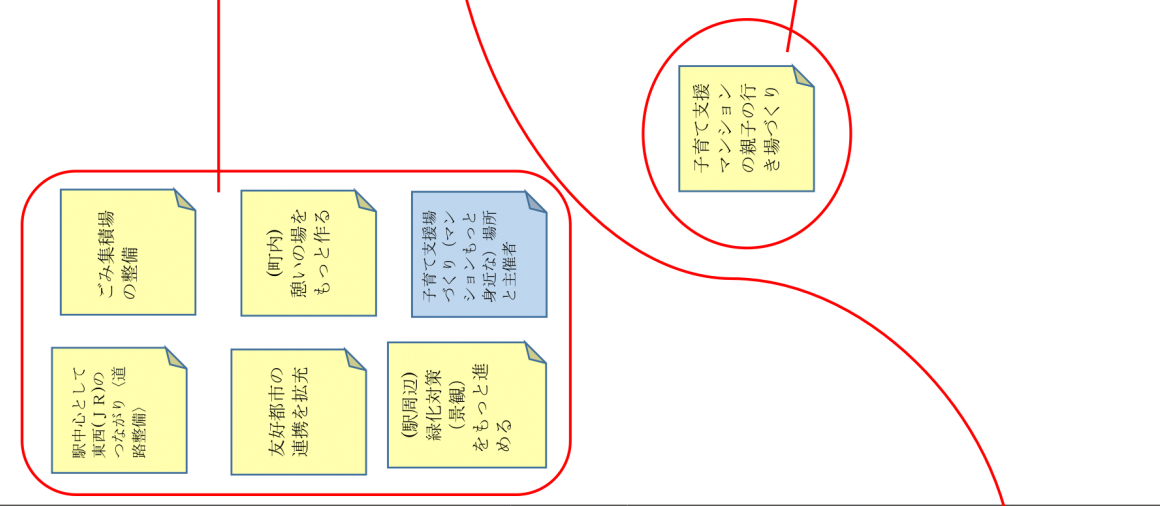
子育て支援マンションの親子の行き場づくり

ごみ集積場の整備

(町内)憩いの場をもっと作る

子育て支援場づくり(マンションもっと身近な)場所と主催者

駅中心として東西(JR)のつながり(道路整備)

友好都市の連携を拡充

(駅周辺)緑化対策(景観)をもっと進める